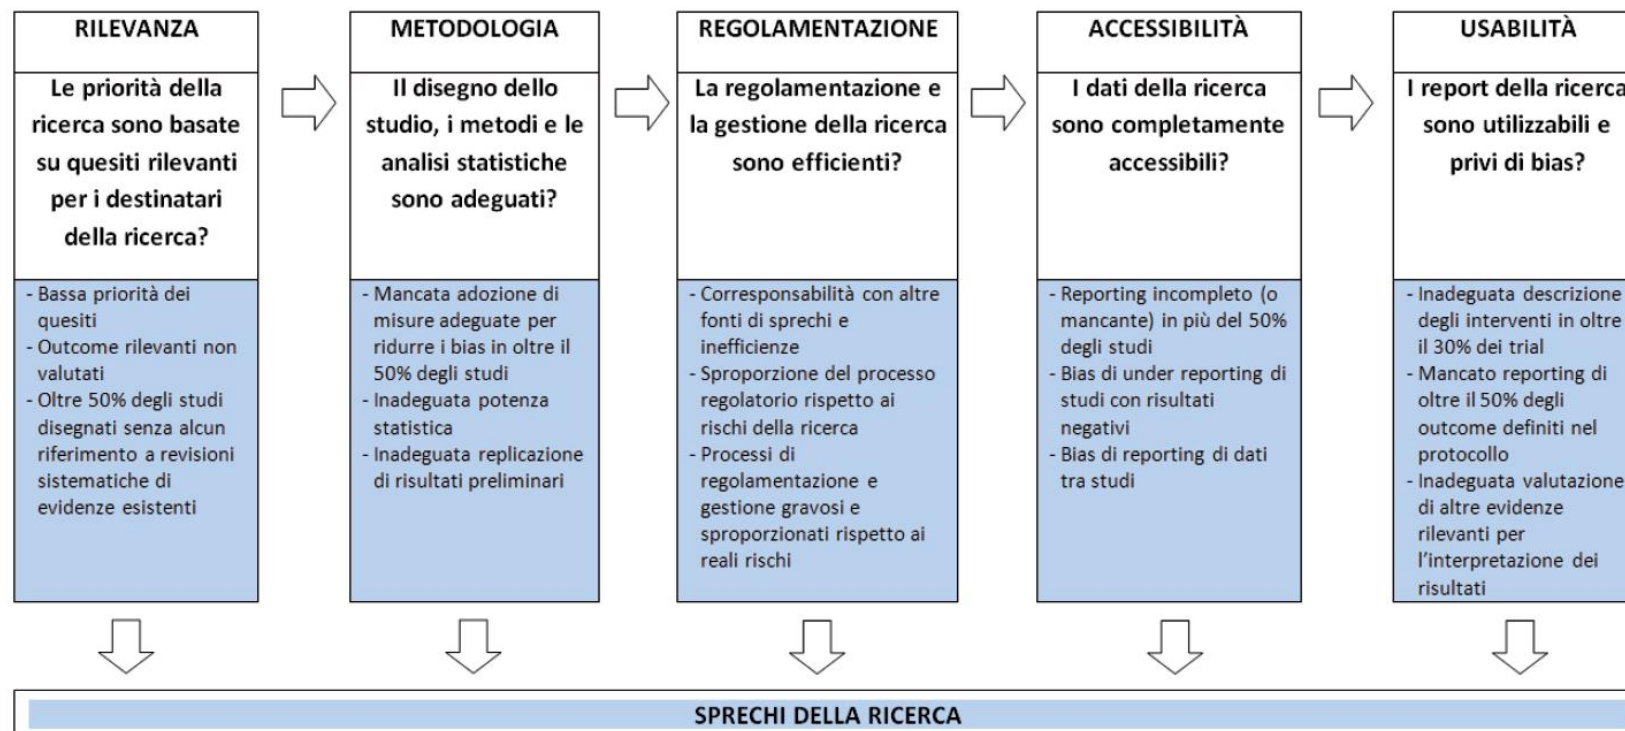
RILEVANZA

Le priorità della ricerca sono basate su quesiti rilevanti per i destinatari della ricerca?

- Bassa priorità dei quesiti
- Outcome rilevanti non valutati
- Oltre 50% degli studi disegnati senza alcun riferimento a revisioni sistematiche di evidenze esistenti

METODOLOGIA

Il disegno dello studio, i metodi e le analisi statistiche sono adeguati?

- Mancata adozione di misure adeguate per ridurre i bias in oltre il 50% degli studi
- Inadeguata potenza statistica
- Inadeguata replicazione di risultati preliminari

REGOLAMENTAZIONE

La regolamentazione e la gestione della ricerca sono efficienti?

- Corresponsabilità con altre fonti di sprechi e inefficienze
- Sproporzione del processo regolatorio rispetto ai rischi della ricerca
- Processi di regolamentazione e gestione gravosi e sproporzionati rispetto ai reali rischi

ACCESSIBILITÀ

I dati della ricerca sono completamente accessibili?

- Reporting incompleto (o mancante) in più del 50% degli studi
- Bias di under reporting di studi con risultati negativi
- Bias di reporting di dati tra studi

USABILITÀ

I report della ricerca sono utilizzabili e privi di bias?

- Inadeguata descrizione degli interventi in oltre il 30% dei trial
- Mancato reporting di oltre il 50% degli outcome definiti nel protocollo
- Inadeguata valutazione di altre evidenze rilevanti per l'interpretazione dei risultati

SPRECHI DELLA RICERCA